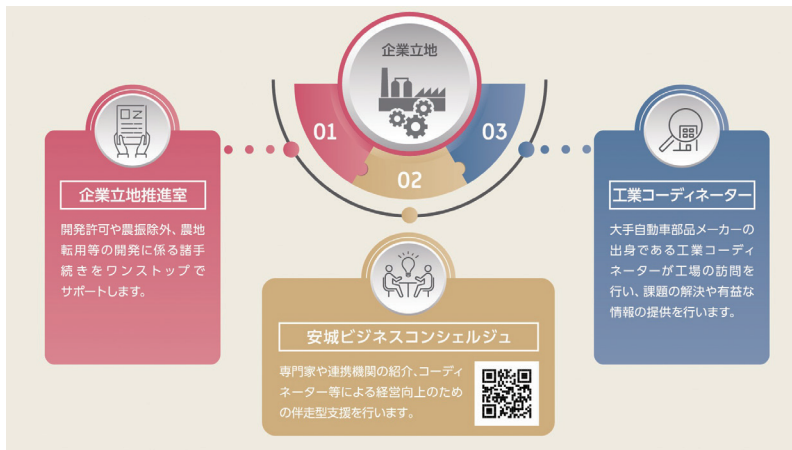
企業立地

01

02

03

企業立地推進室

開発許可や農振除外、農地転用等の開発に係る諸手続きをワンストップでサポートします。

工業コーディネーター

大手自動車部品メーカーの出身である工業コーディネーターが工場の訪問を行い、課題の解決や有益な情報の提供を行います。

安城ビジネスコンシェルジュ

専門家や連携機関の紹介、コーディネーター等による経営向上のための伴走型支援を行います。